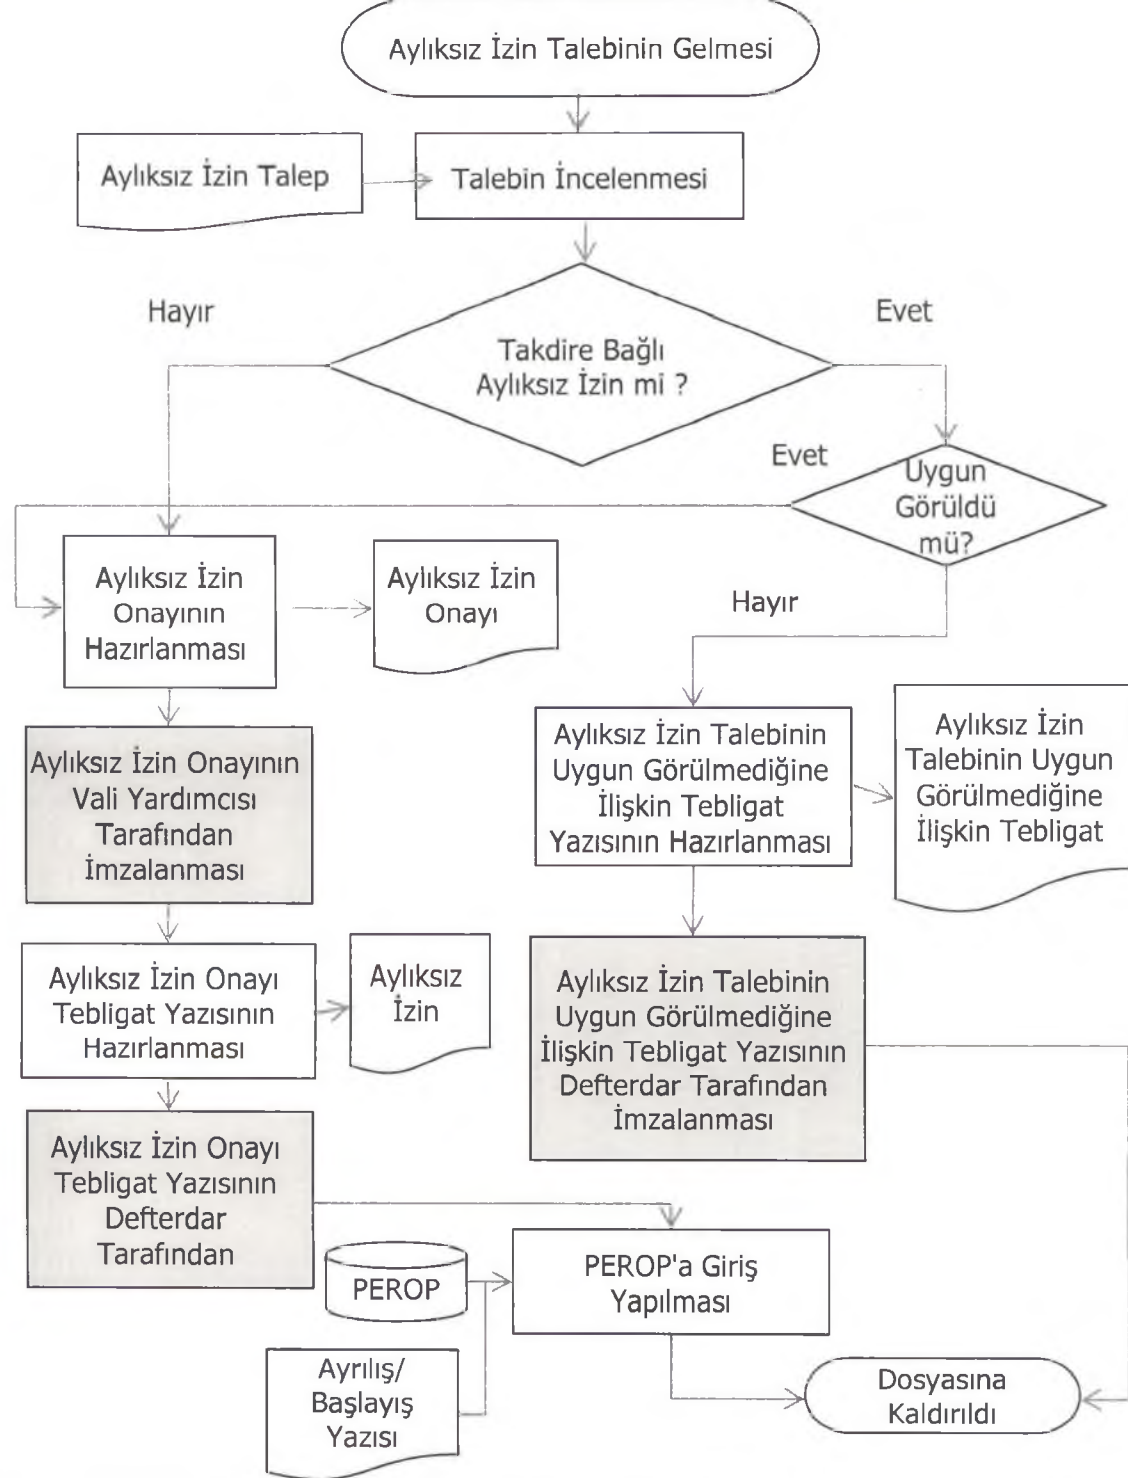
Aylıksız İzin Talebinin Gelmesi

Aylıksız İzin Talep

Talebin İncelenmesi

Hayır

Evet

Takdire Bağlı Aylıksız İzin mi ?

Evet

Uygun Görüldü mü?

Aylıksız İzin Onayının Hazırlanması

Aylıksız İzin Onayı

Hayır

Aylıksız İzin Talebinin Uygun Görülmediğine İlişkin Tebligat Yazısının Hazırlanması

Aylıksız İzin Talebinin Uygun Görülmediğine İlişkin Tebligat

Aylıksız İzin Onayının Vali Yardımcısı Tarafından İmzalanması

Aylıksız İzin Onayı Tebligat Yazısının Hazırlanması

Aylıksız İzin

Aylıksız İzin Talebinin Uygun Görülmediğine İlişkin Tebligat Yazısının Defterdar Tarafından İmzalanması

Aylıksız İzin Onayı Tebligat Yazısının Defterdar Tarafından

PEROP

PEROP'a Giriş Yapılması

Ayrılış/ Başlayış Yazısı

Dosyasına Kaldırıldı